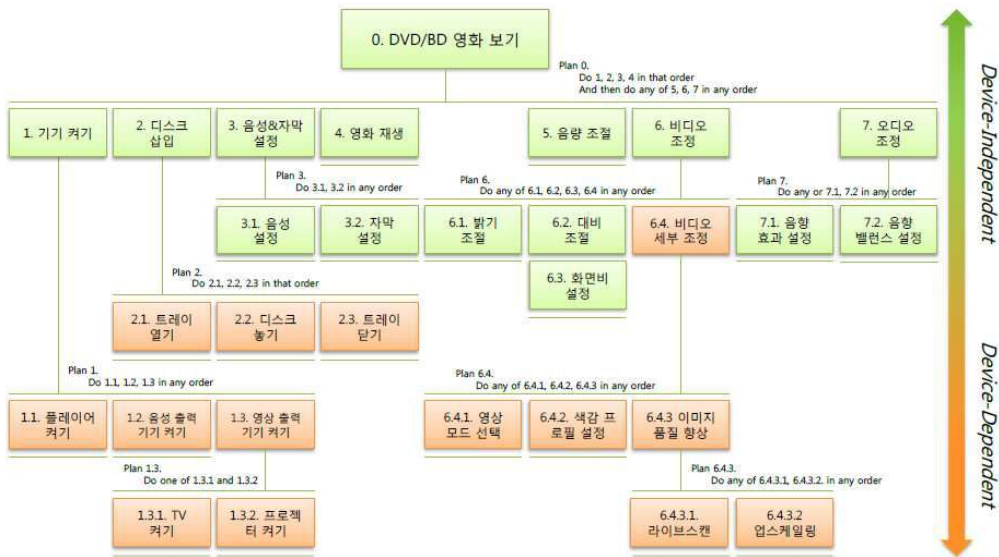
0. DVD/BD 영화 보기

Plan 0.
Do 1, 2, 3, 4 in that order
And then do any of 5, 6, 7 in any order

1. 기기 켜기

2. 디스크 삽입

3. 음성&자막 설정

4. 영화 재생

5. 음량 조절

6. 비디오 조정

7. 오디오 조정

Plan 3.
Do 3.1, 3.2 in any order

Plan 6.
Do any of 6.1, 6.2, 6.3, 6.4 in any order

Plan 7.
Do any or 7.1, 7.2 in any order

3.1. 음성 설정

3.2. 자막 설정

6.1. 밝기 조절

6.2. 대비 조절

6.4. 비디오 세부 조정

7.1. 음향 효과 설정

7.2. 음향 밸런스 설정

6.3. 화면비 설정

Plan 2.
Do 2.1, 2.2, 2.3 in that order

2.1. 트레이 열기

2.2. 디스크 놓기

2.3. 트레이 닫기

Plan 1.
Do 1.1, 1.2, 1.3 in any order

Plan 6.4.
Do any of 6.4.1, 6.4.2, 6.4.3 in any order

1.1. 플레이어 켜기

1.2. 음성 출력 기기 켜기

1.3. 영상 출력 기기 켜기

6.4.1. 영상 모드 선택

6.4.2. 색감 프로필 설정

6.4.3 이미지 품질 향상

Plan 1.3.
Do one of 1.3.1 and 1.3.2

Plan 6.4.3.
Do any of 6.4.3.1, 6.4.3.2. in any order

1.3.1. TV 켜기

1.3.2. 프로젝터 켜기

6.4.3.1. 라이브스캔

6.4.3.2 업스케일링

Device-Independent

Device-Dependent